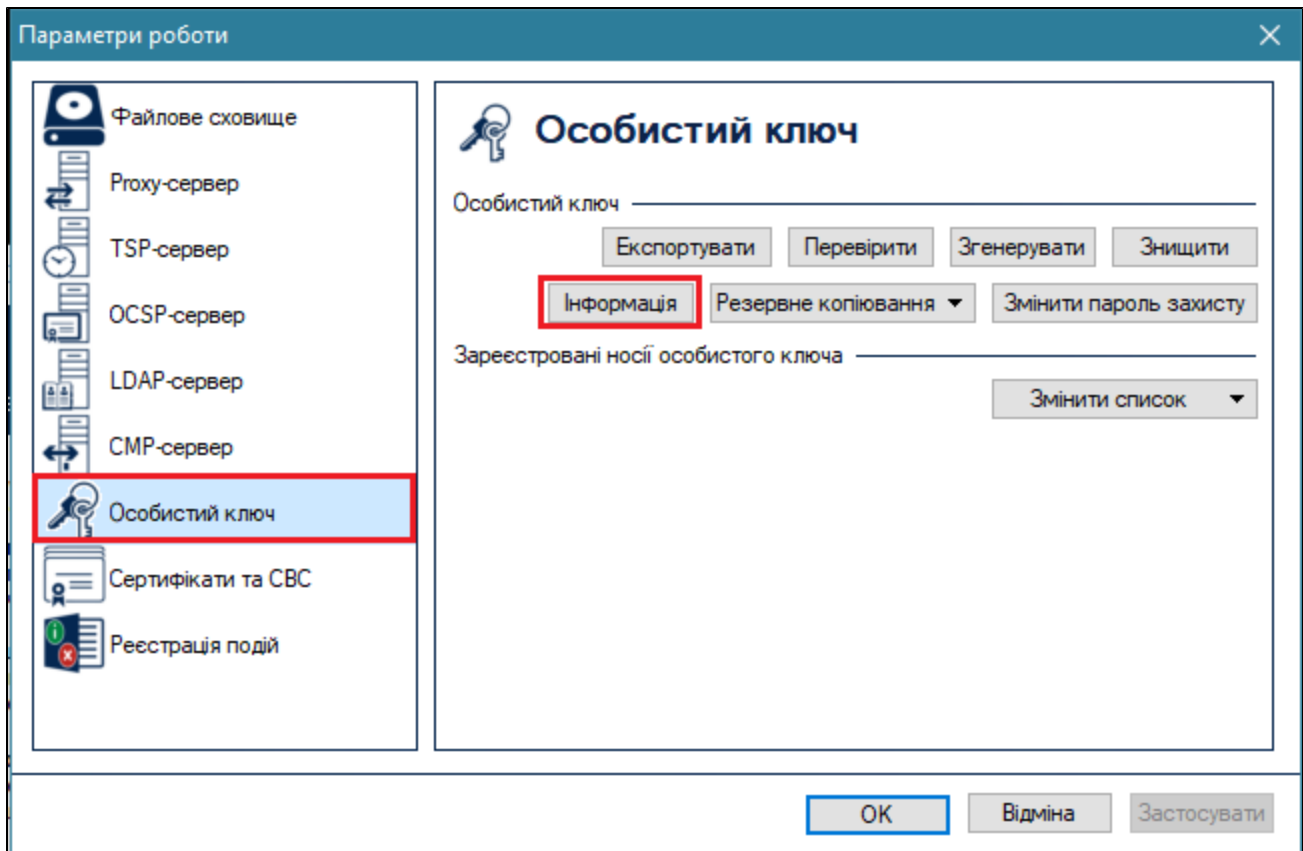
Параметри роботи

Файлове сховище
Proxy-сервер
TSP-сервер
OCSP-сервер
LDAP-сервер
CMP-сервер
Особистий ключ
Сертифікати та СВС
Реєстрація подій

Особистий ключ

Особистий ключ
Експортувати
Перевірити
Згенерувати
Знищити
Інформація
Резервне копіювання
Змінити пароль захисту

Зареєстровані носії особистого ключа
Змінити список

OK
Відміна
Застосувати